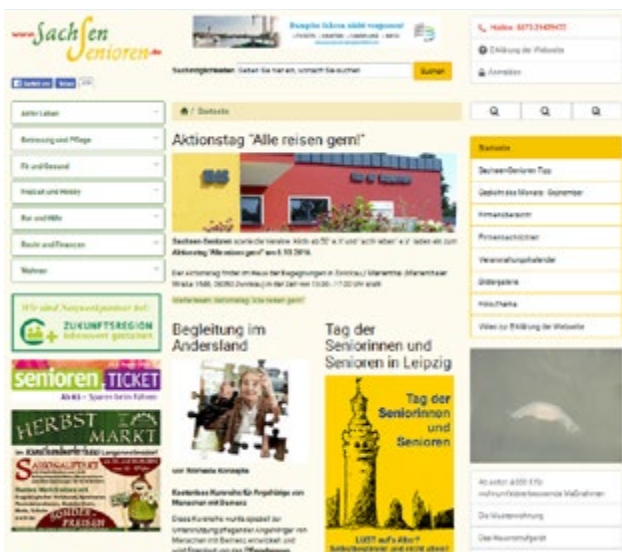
www.Sachsen Senioren.de

Dampfer fahren nicht vergessen!

Hotline: 0373 31409415

Erklärung der Webseite

Anmelden

Suchen

aktiv Leben

Betreuung und Pflege

Fit und Gesund

Freizeit und Hobby

Rat und Hilfe

Recht und Finanzen

Wohnen

Wir sind Netzwerkpartner bei:

ZUKUNFTSREGION

senioren TICKET

HERBST MARKT

Startseite

Aktionstag "Alle reisen gern!"

Sachsen-Senioren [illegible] Aktionstag "Alle reisen gern!" am 6.10.2016.

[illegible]

Begleitung im Andersland

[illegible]

Tag der Seniorinnen und Senioren in Leipzig

Tag der Seniorinnen und Senioren

LUST auf's Alter?

Startseite

SachsenSenioren Tipp

Gedicht des Monats: September

Firmenübersicht

Pinnwandnachrichten

Veranstaltungskalender

Bildergalerie

Hörschwerke

Video zur Erklärung der Webseite

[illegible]

Die Musterwohnung

Das Neuronetzgefühl